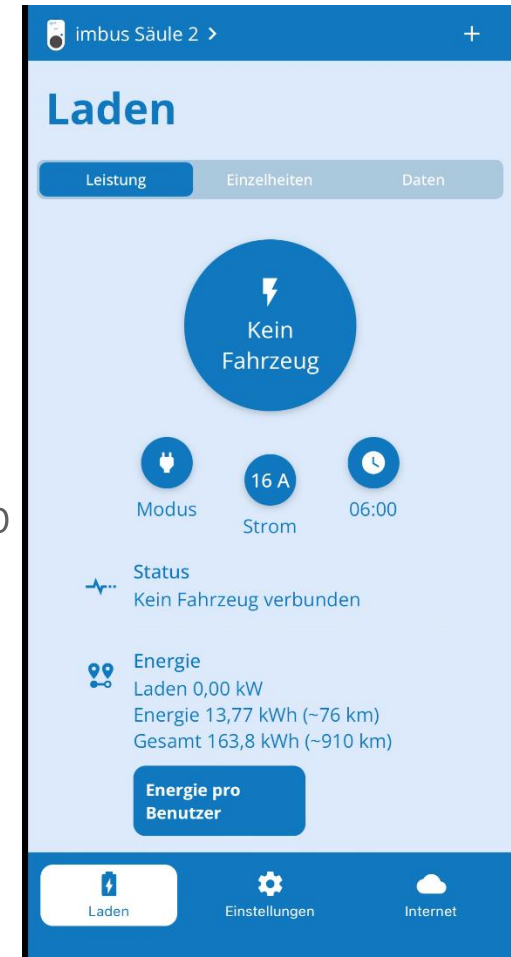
imbus Säule 2 >
+

Laden

Leistung
Einzelheiten
Daten

Kein Fahrzeug

Modus
16 A
Strom
06:00

0

Status
Kein Fahrzeug verbunden

Energie
Laden 0,00 kW
Energie 13,77 kWh (~76 km)
Gesamt 163,8 kWh (~910 km)

Energie pro Benutzer

Laden
Einstellungen
Internet